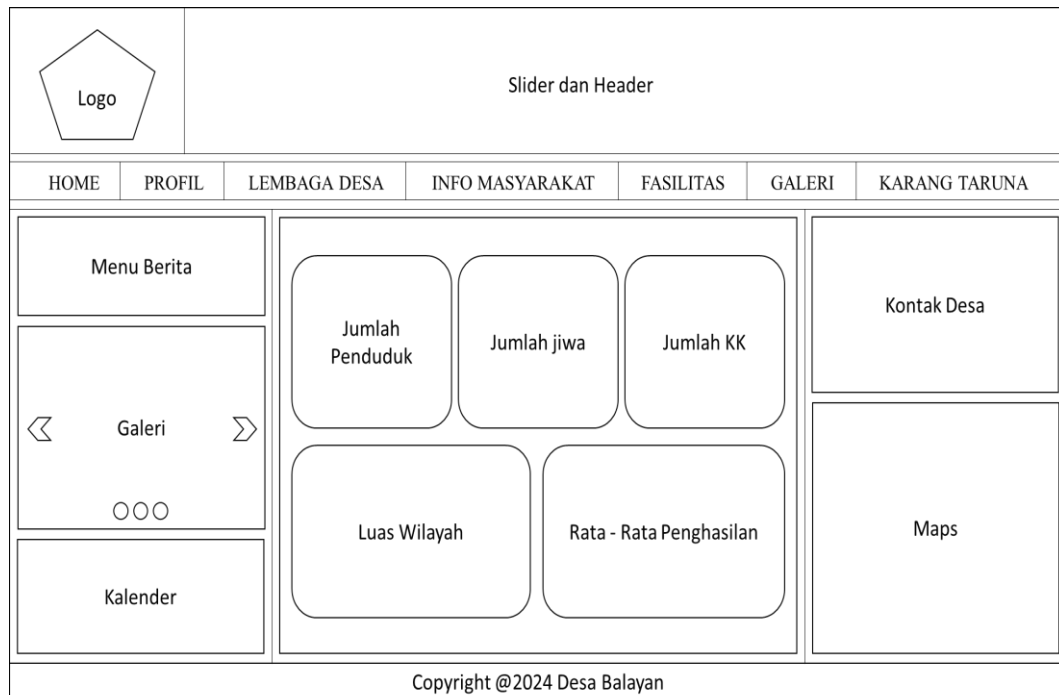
Logo

Slider dan Header

| HOME | PROFIL | LEMBAGA DESA | INFO MASYARAKAT | FASILITAS | GALERI | KARANG TARUNA |
|---|---|---|---|---|---|---|

Menu Berita

Galeri

Kalender

Jumlah Penduduk

Jumlah jiwa

Jumlah KK

Luas Wilayah

Rata - Rata Penghasilan

Kontak Desa

Maps

Copyright @2024 Desa Balayan